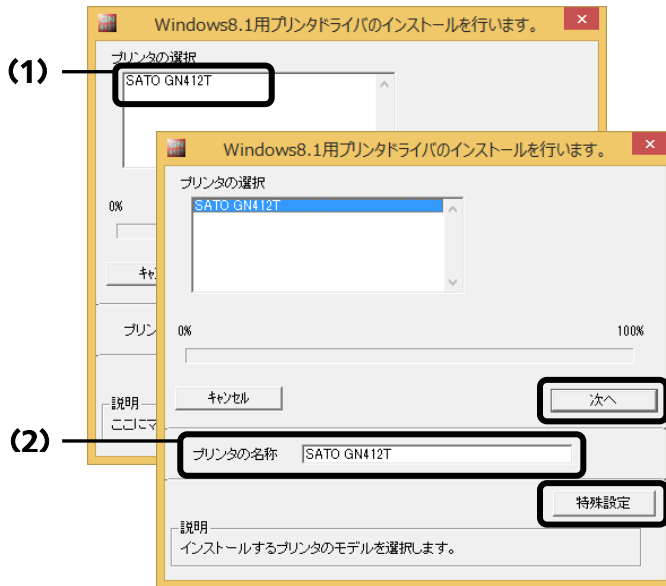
Windows8.1用プリンタドライバのインストールを行います。

プリンタの選択

(1)

SATO GN412T

0%

キャ

プリン

説明

ここにマ

Windows8.1用プリンタドライバのインストールを行います。

プリンタの選択

SATO GN412T

0%

100%

キャンセル

次へ

(2)

プリンタの名称 SATO GN412T

特殊設定

説明

インストールするプリンタのモデルを選択します。